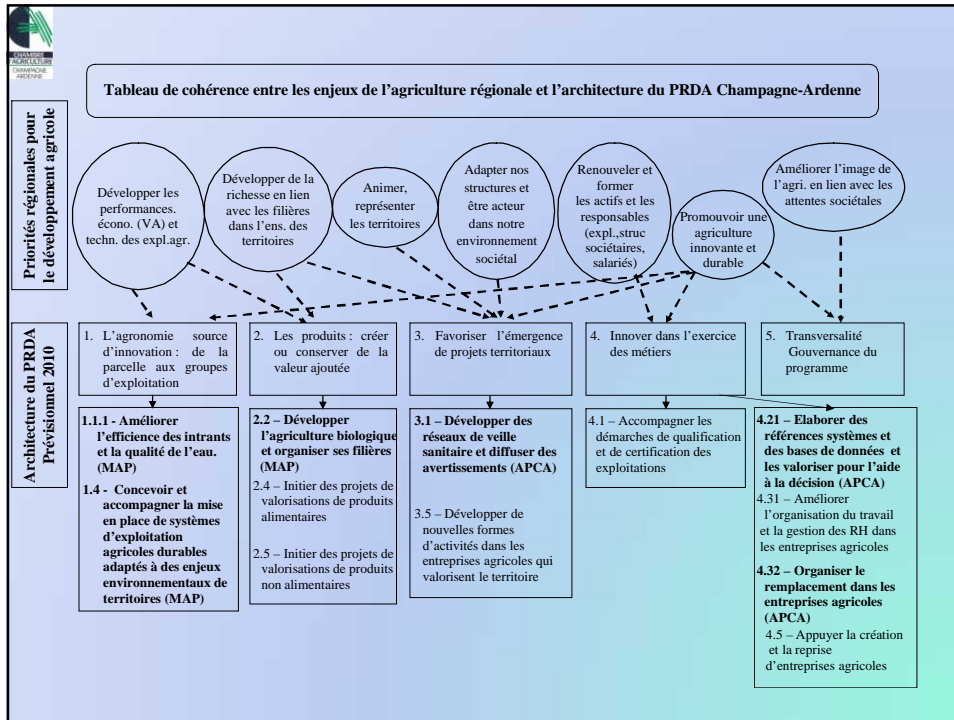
CHAMBRE D'AGRICULTURE CHAMPAGNE ARDENNE

Tableau de cohérence entre les enjeux de l'agriculture régionale et l'architecture du PRDA Champagne-Ardenne

Priorités régionales pour le développement agricole

Développer les performances. écono. (VA) et techn. des expl.agr.

Développer de la richesse en lien avec les filières dans l'ens. des territoires

Animer, représenter les territoires

Adapter nos structures et être acteur dans notre environnement sociétal

Renouveler et former les actifs et les responsables (expl.,struc sociétaires, salariés)

Promouvoir une agriculture innovante et durable

Améliorer l'image de l'agri. en lien avec les attentes sociétales

Architecture du PRDA Prévisionnel 2010

1. L'agronomie source d'innovation : de la parcelle aux groupes d'exploitation

2. Les produits : créer ou conserver de la valeur ajoutée

3. Favoriser l'émergence de projets territoriaux

4. Innover dans l'exercice des métiers

5. Transversalité Gouvernance du programme

1.1.1 - Améliorer l'efficience des intrants et la qualité de l'eau. (MAP)

1.4 - Concevoir et accompagner la mise en place de systèmes d'exploitation agricoles durables adaptés à des enjeux environnementaux de territoires (MAP)

2.2 – Développer l'agriculture biologique et organiser ses filières (MAP)

2.4 – Initier des projets de valorisations de produits alimentaires

2.5 – Initier des projets de valorisations de produits non alimentaires

3.1 – Développer des réseaux de veille sanitaire et diffuser des avertissements (APCA)

3.5 – Développer de nouvelles formes d'activités dans les entreprises agricoles qui valorisent le territoire

4.1 – Accompagner les démarches de qualification et de certification des exploitations

4.21 – Elaborer des références systèmes et des bases de données et les valoriser pour l'aide à la décision (APCA)

4.31 – Améliorer l'organisation du travail et la gestion des RH dans les entreprises agricoles

4.32 – Organiser le remplacement dans les entreprises agricoles (APCA)

4.5 – Appuyer la création et la reprise d'entreprises agricoles